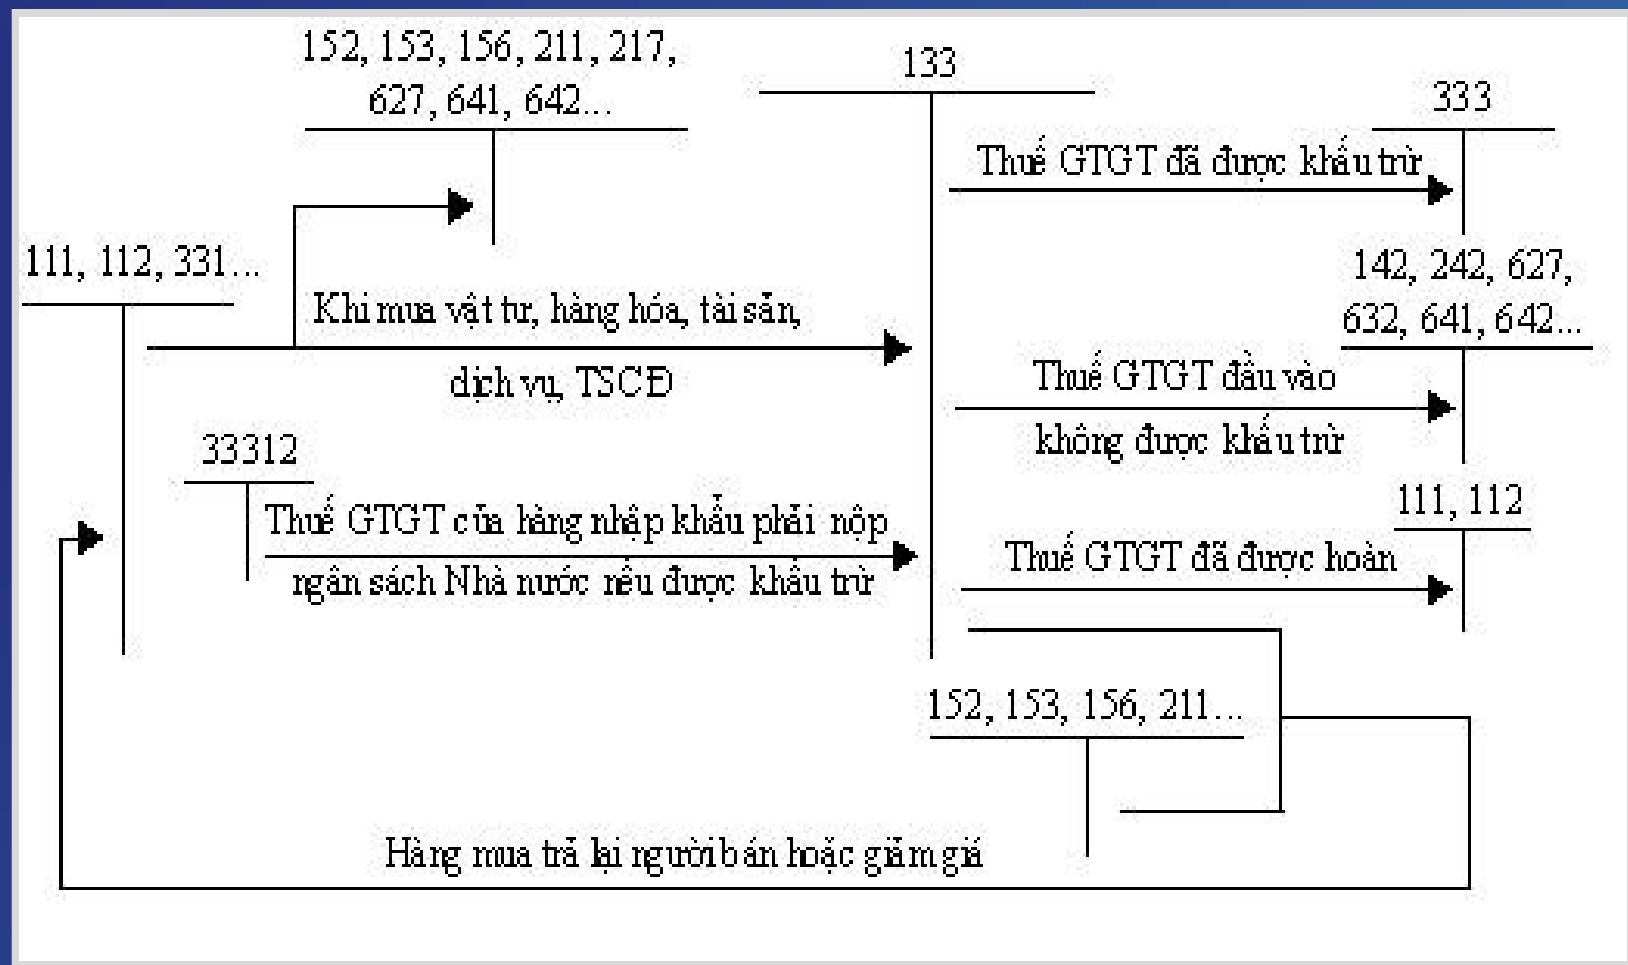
152, 153, 156, 211, 217, 627, 641, 642...

133

333

Thuế GTGT đã được khấu trừ

111, 112, 331...

142, 242, 627, 632, 641, 642...

Khi mua vật tư, hàng hóa, tài sản, dịch vụ, TSCĐ

Thuế GTGT đầu vào không được khấu trừ

33312

111, 112

Thuế GTGT của hàng nhập khẩu phải nộp ngân sách Nhà nước nếu được khấu trừ

Thuế GTGT đã được hoàn

152, 153, 156, 211...

Hàng mua trả lại người bán hoặc giảm giá